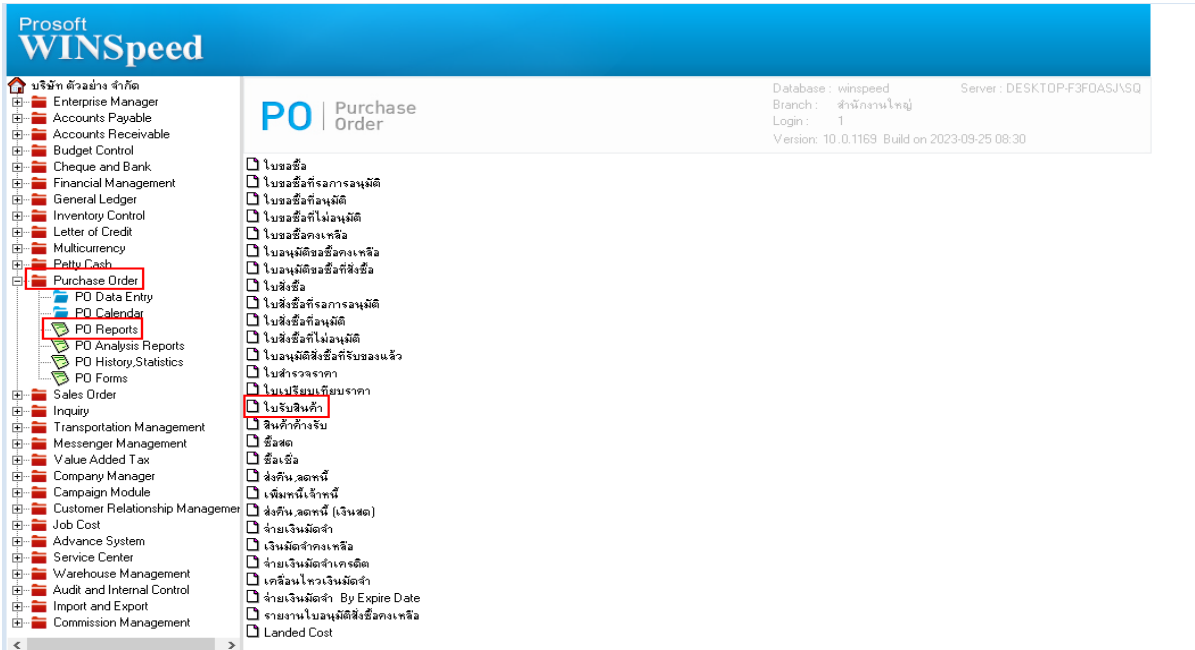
Prosoft
WINSpeed

บริษัท ตัวอย่าง จำกัด
Enterprise Manager
Accounts Payable
Accounts Receivable
Budget Control
Cheque and Bank
Financial Management
General Ledger
Inventory Control
Letter of Credit
Multicurrency
Petty Cash
Purchase Order
PO Data Entry
PO Calendar
PO Reports
PO Analysis Reports
PO History,Statistics
PO Forms
Sales Order
Inquiry
Transportation Management
Messenger Management
Value Added Tax
Company Manager
Campaign Module
Customer Relationship Management
Job Cost
Advance System
Service Center
Warehouse Management
Audit and Internal Control
Import and Export
Commission Management

PO | Purchase Order

Database : winspeed
Branch : สำนักงานใหญ่
Login : 1
Version: 10.0.1169 Build on 2023-09-25 08:30
Server : DESKTOP-F3F0ASJ\SQ

ใบขอซื้อ
ใบขอซื้อที่รอการอนุมัติ
ใบขอซื้อที่อนุมัติ
ใบขอซื้อที่ไม่อนุมัติ
ใบขอซื้อคงเหลือ
ใบอนุมัติขอซื้อคงเหลือ
ใบอนุมัติขอซื้อที่สั่งซื้อ
ใบสั่งซื้อ
ใบสั่งซื้อที่รอการอนุมัติ
ใบสั่งซื้อที่อนุมัติ
ใบสั่งซื้อที่ไม่อนุมัติ
ใบอนุมัติสั่งซื้อที่รับของแล้ว
ใบสำรวจราคา
ใบเปรียบเทียบราคา
ใบรับสินค้า
สินค้าค้างรับ
ซื้อสด
ซื้อเชื่อ
ส่งคืน,ลดหนี้
เพิ่มหนี้เจ้าหนี้
ส่งคืน,ลดหนี้ (เงินสด)
จ่ายเงินมัดจำ
เงินมัดจำคงเหลือ
จ่ายเงินมัดจำเครดิต
เคลื่อนไหวเงินมัดจำ
จ่ายเงินมัดจำ By Expire Date
รายงานใบอนุมัติสั่งซื้อคงเหลือ
Landed Cost